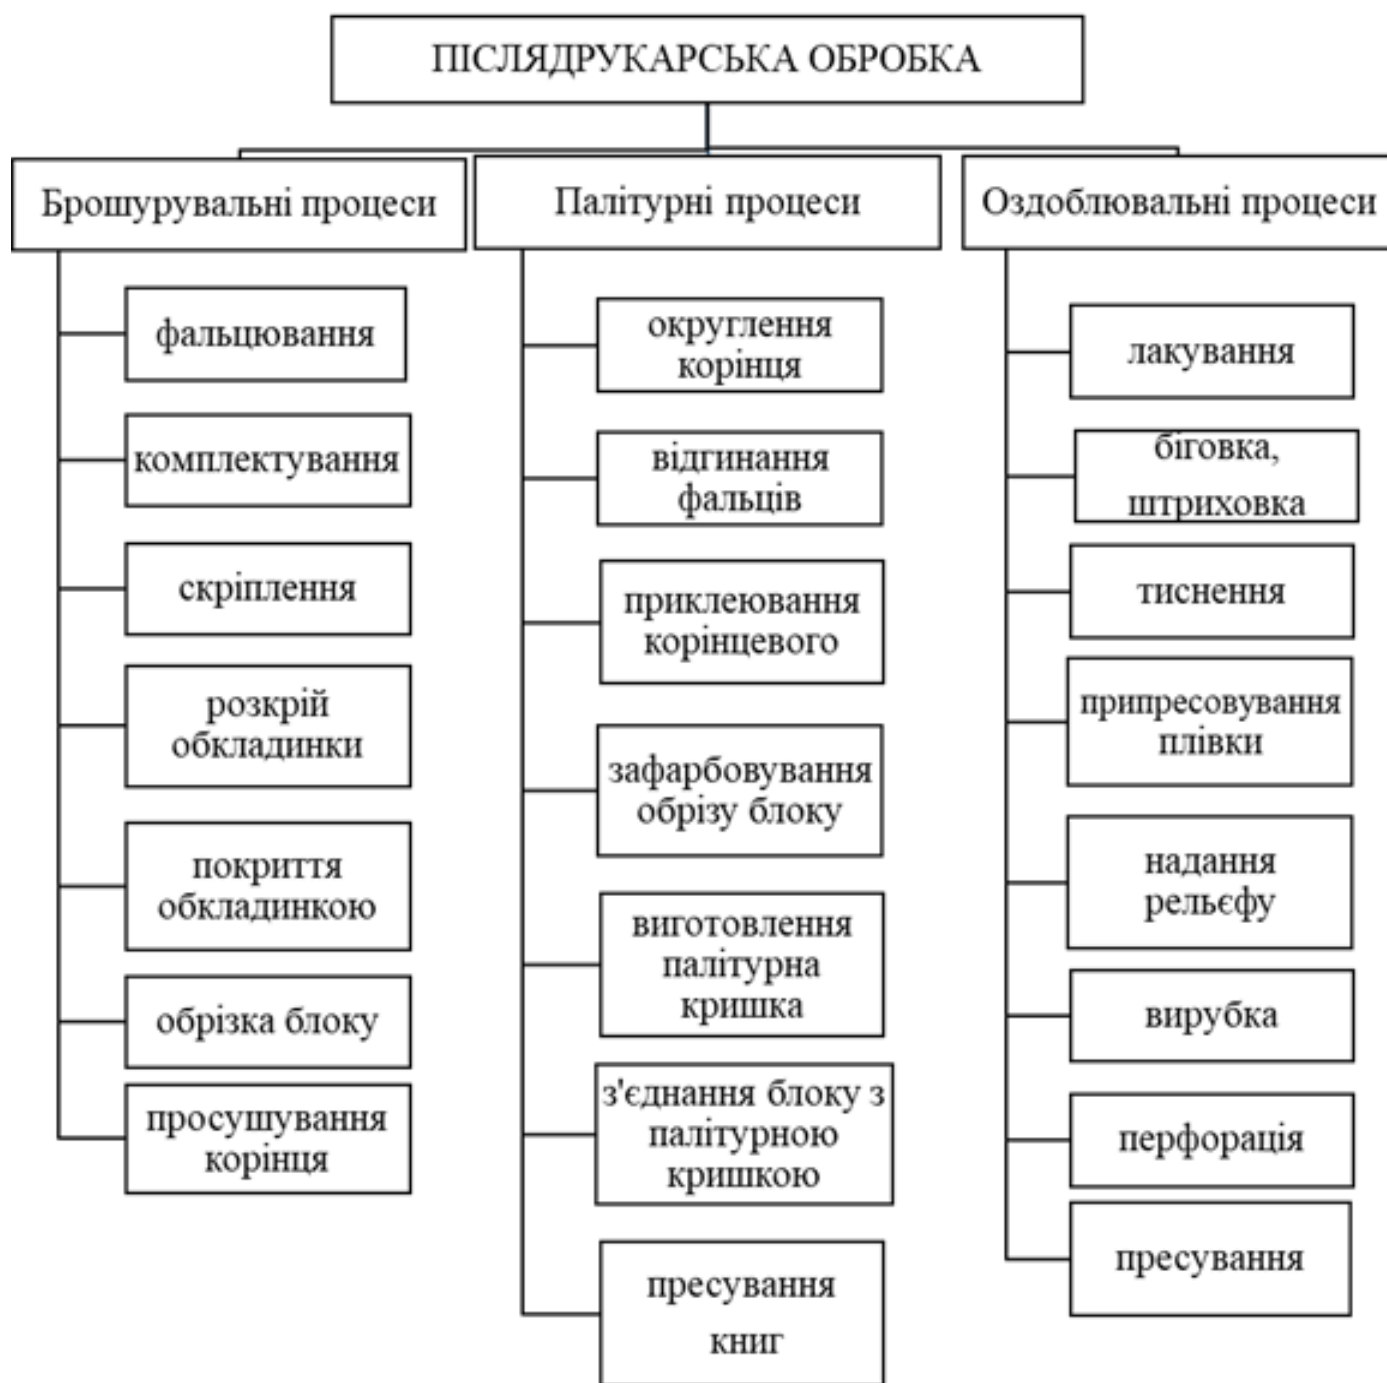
ПІСЛЯДРУКАРСЬКА ОБРОБКА

Брошурувальні процеси

фальцювання

комплектування

скріплення

розкрій обкладинки

покриття обкладинкою

обрізка блоку

просушування корінця

Палітурні процеси

округлення корінця

відгинання фальців

приклеювання корінцевого

зафарбовування обрізу блоку

виготовлення палітурна кришка

з'єднання блоку з палітурною кришкою

пресування книг

Оздоблювальні процеси

лакування

біговка, штриховка

тиснення

припресовування плівки

надання рельєфу

вирубка

перфорація

пресування